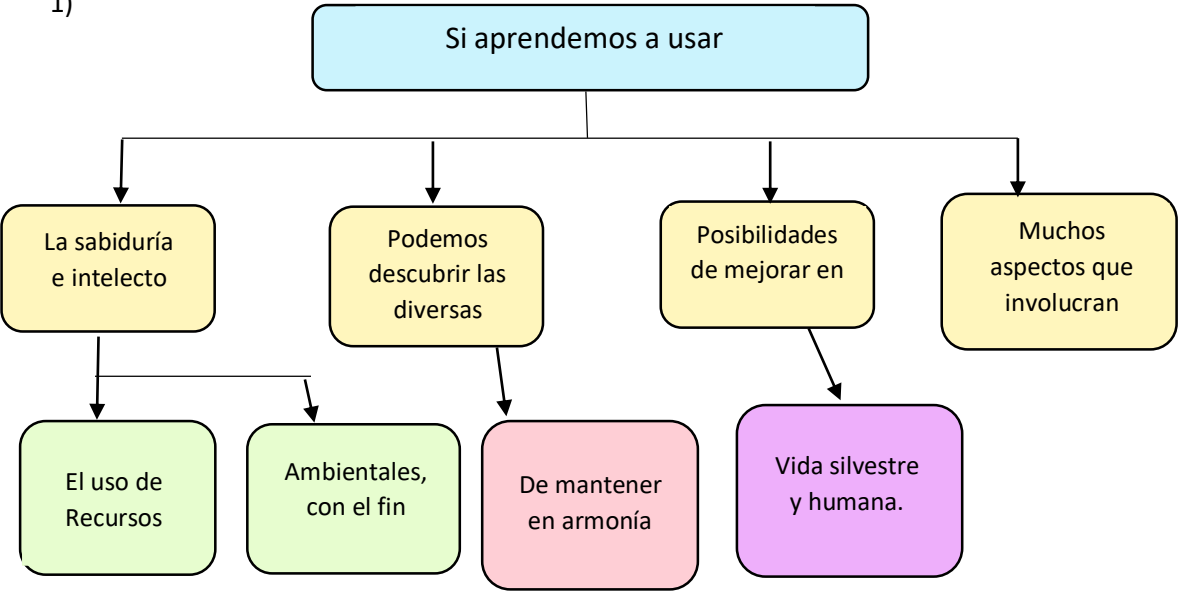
1)

Si aprendemos a usar

La sabiduría e intelecto

Podemos descubrir las diversas

Posibilidades de mejorar en

Muchos aspectos que involucran

El uso de Recursos

Ambientales, con el fin

De mantener en armonía

Vida silvestre y humana.